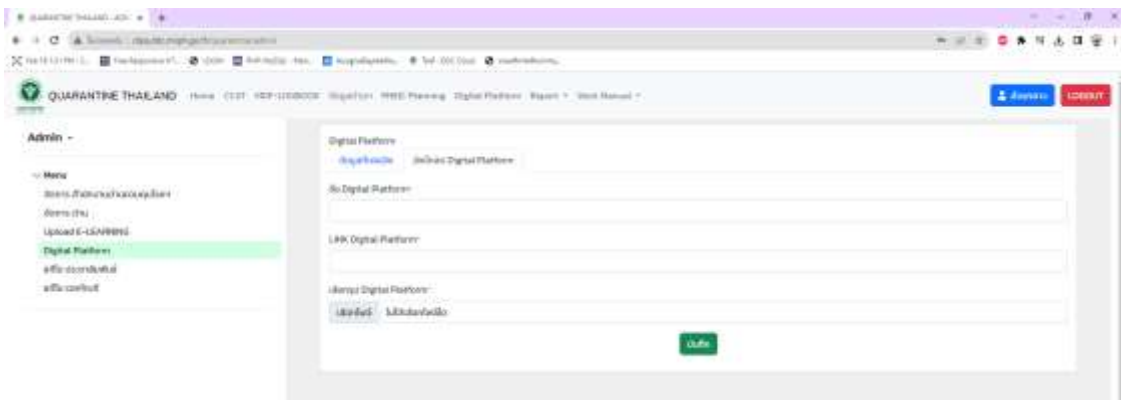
QUARANTINE THAILAND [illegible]

QUARANTINE THAILAND Home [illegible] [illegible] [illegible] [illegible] Digital Platform Report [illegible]

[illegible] LOGOUT

Admin

Menu
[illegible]
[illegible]
Upload E-LEARNING
Digital Platform
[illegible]
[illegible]

Digital Platform
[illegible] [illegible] Digital Platform

ชื่อ Digital Platform

LINK Digital Platform

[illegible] Digital Platform
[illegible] ไม่ได้เลือกไฟล์ใด

บันทึก